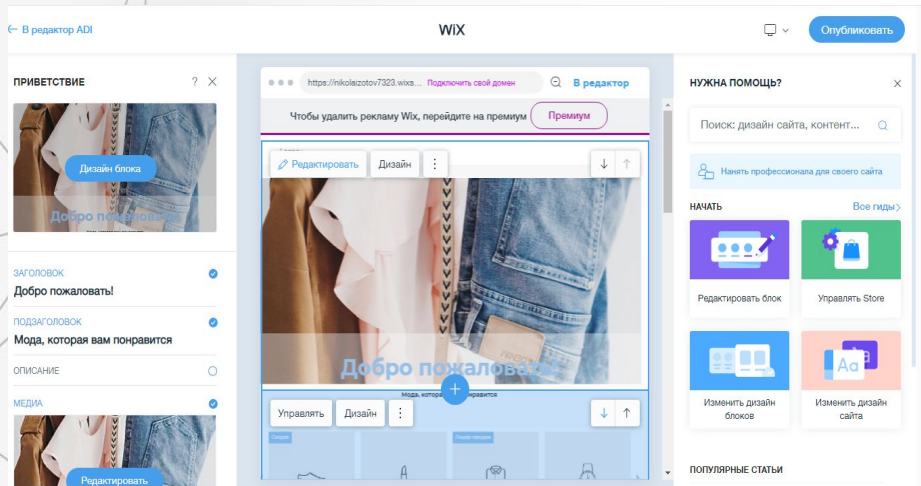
← В редактор ADI

WiX

Опубликовать

ПРИВЕТСТВИЕ

? ×

Дизайн блока

Добро пожаловать

ЗАГОЛОВОК

Добро пожаловать!

ПОДЗАГОЛОВОК

Мода, которая вам понравится

ОПИСАНИЕ

МЕДИА

Редактировать

https://nikolaizotov7323.wixs... Подключить свой домен

В редактор

Чтобы удалить рекламу Wix, перейдите на премиум

Премиум

Редактировать

Дизайн

Добро пожаловать

Мода, которая вам понравится

Управлять

Дизайн

НУЖНА ПОМОЩЬ?

×

Поиск: дизайн сайта, контент...

Нанять профессионала для своего сайта

НАЧАТЬ

Все гиды

Редактировать блок

Управлять Store

Изменить дизайн блоков

Изменить дизайн сайта

ПОПУЛЯРНЫЕ СТАТЬИ